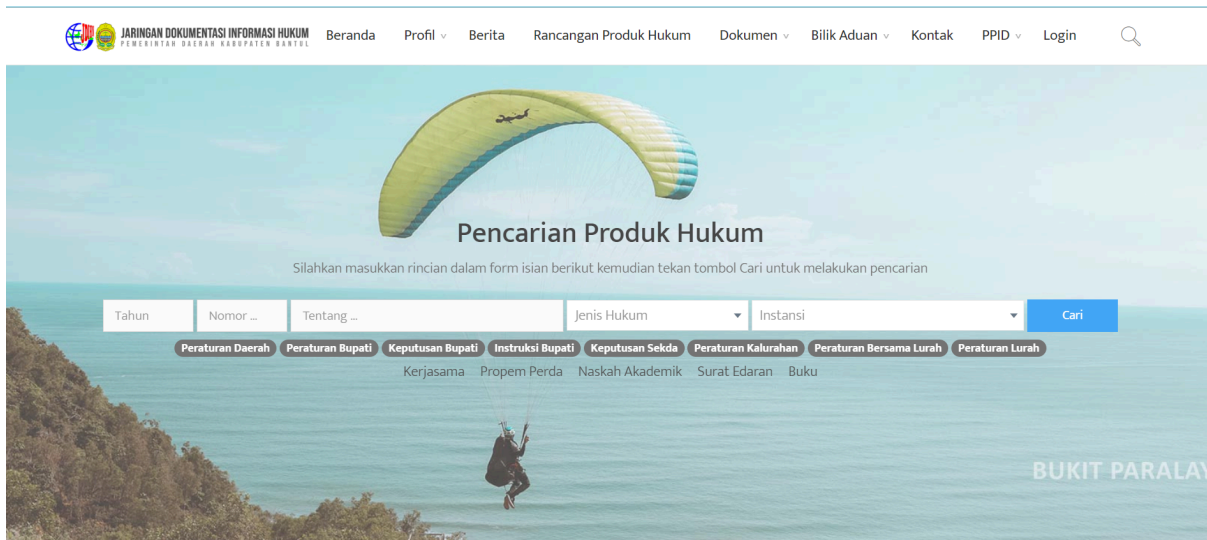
JARINGAN DOKUMENTASI INFORMASI HUKUM
PEMERINTAH DAERAH KABUPATEN BANTUL

Beranda Profil Berita Rancangan Produk Hukum Dokumen Bilik Aduan Kontak PPID Login

Pencarian Produk Hukum

Silahkan masukkan rincian dalam form isian berikut kemudian tekan tombol Cari untuk melakukan pencarian

Tahun Nomor ... Tentang ... Jenis Hukum Instansi Cari

Peraturan Daerah Peraturan Bupati Keputusan Bupati Instruksi Bupati Keputusan Sekda Peraturan Kalurahan Peraturan Bersama Lurah Peraturan Lurah

Kerjasama Propem Perda Naskah Akademik Surat Edaran Buku

BUKIT PARALAY